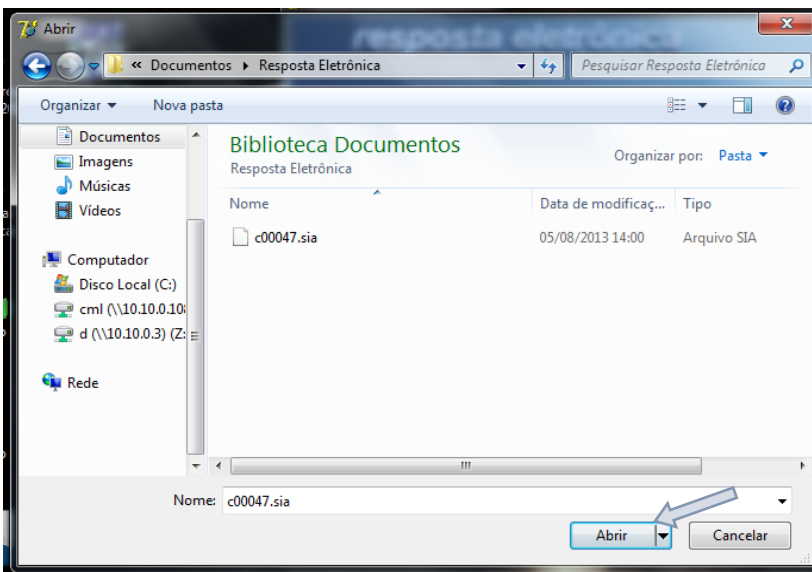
Abrir

resposta eletrônica

« Documentos ▸ Resposta Eletrônica

Pesquisar Resposta Eletrônica

Organizar ▾ Nova pasta

Documentos
Imagens
Músicas
Vídeos

Computador
Disco Local (C:)
cml (\\10.10.0.10
d (\\10.10.0.3) (Z:

Rede

Biblioteca Documentos
Resposta Eletrônica

Organizar por: Pasta ▾

| Nome | Data de modificaç... | Tipo |
|---|---|---|
| c00047.sia | 05/08/2013 14:00 | Arquivo SIA |

Nome: c00047.sia

Abrir

Cancelar